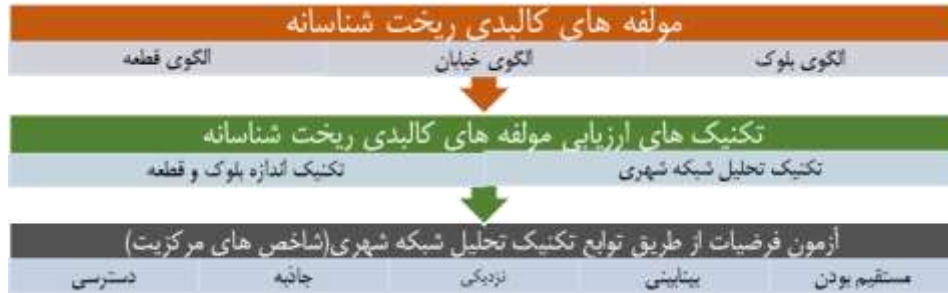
مولفه های کالبدی ریخت شناسانه

الگوی بلوک
الگوی خیابان
الگوی قطعه

تکنیک های ارزیابی مولفه های کالبدی ریخت شناسانه

تکنیک تحلیل شبکه شهری
تکنیک اندازه بلوک و قطعه

آزمون فرضیات از طریق توابع تکنیک تحلیل شبکه شهری(شاخص های مرکزیت)

مستقیم بودن
بینابینی
نزدیکی
جاذبه
دسترسی